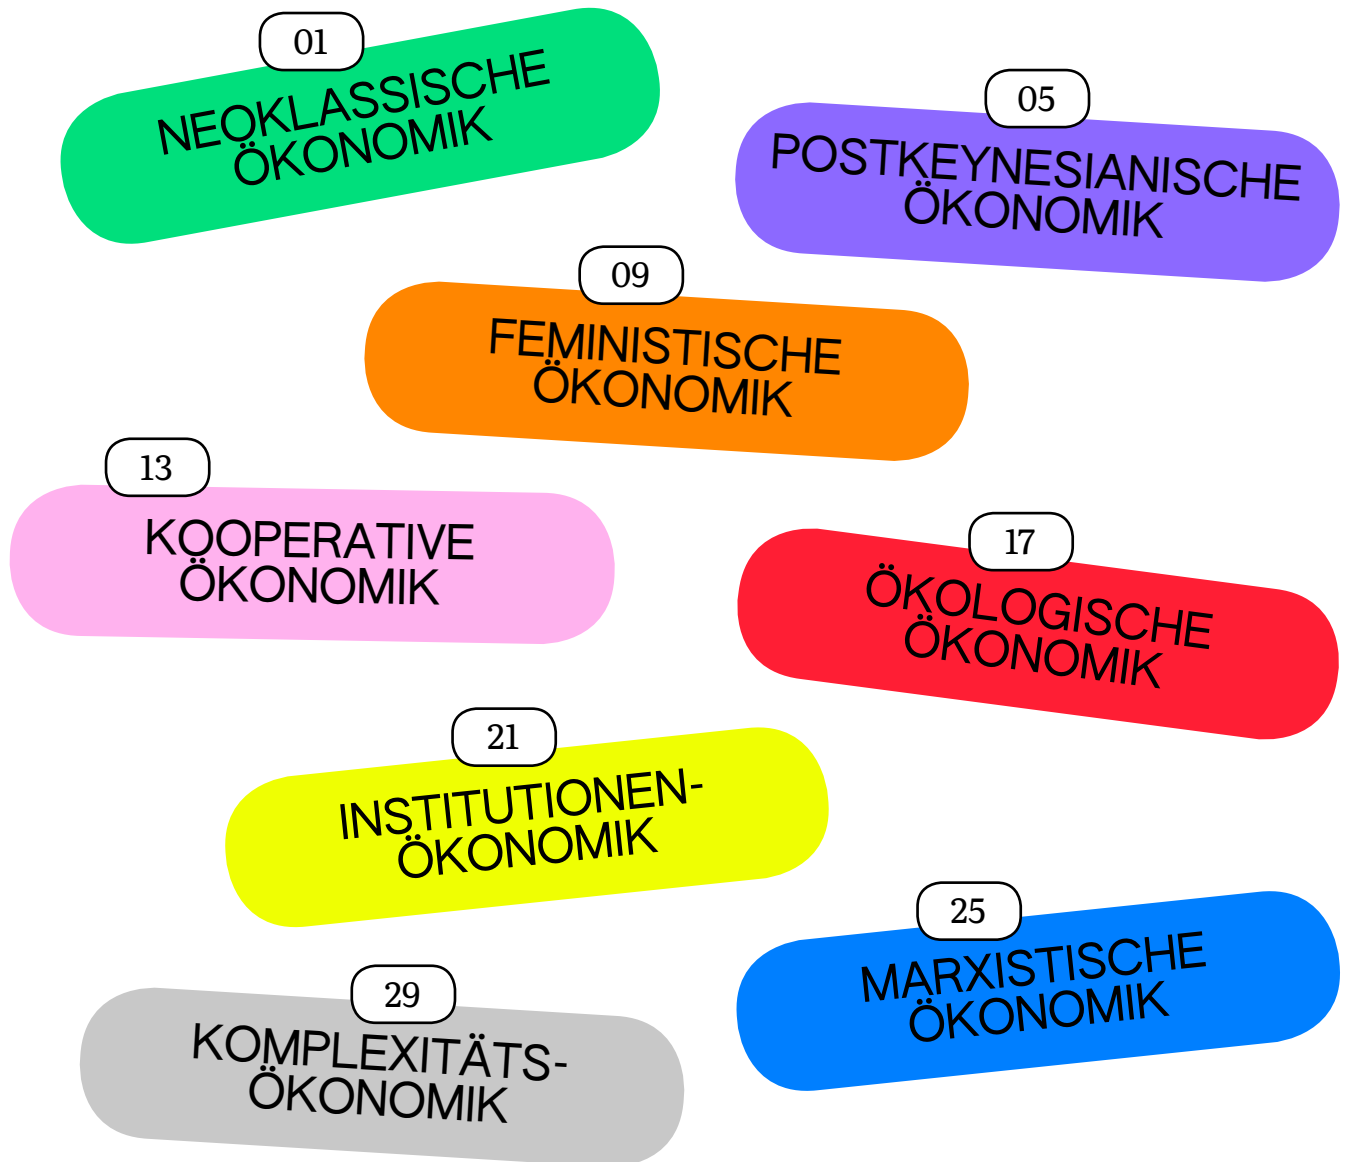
01
NEOKLASSISCHE ÖKONOMIK

05
POSTKEYNESIANISCHE ÖKONOMIK

09
FEMINISTISCHE ÖKONOMIK

13
KOOPERATIVE ÖKONOMIK

17
ÖKOLOGISCHE ÖKONOMIK

21
INSTITUTIONEN-ÖKONOMIK

25
MARXISTISCHE ÖKONOMIK

29
KOMPLEXITÄTS-ÖKONOMIK